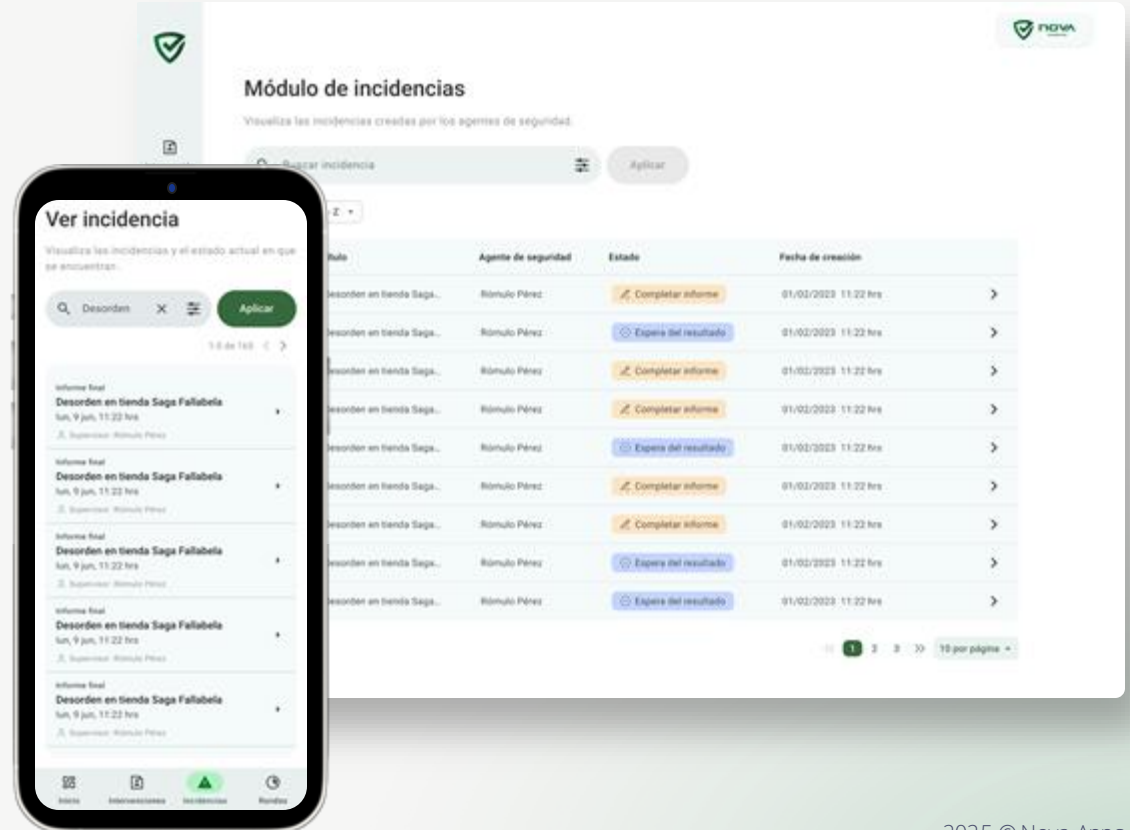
nova

Módulo de incidencias

Visualiza las incidencias creadas por los agentes de seguridad.

Buscar incidencia

Aplicar

Z

Título | Agente de seguridad | Estado | Fecha de creación
Desorden en tienda Saga... | Rómulo Pérez | Completar informe | 01/02/2023 11:22 hrs
Desorden en tienda Saga... | Rómulo Pérez | Espera del resultado | 01/02/2023 11:22 hrs
Desorden en tienda Saga... | Rómulo Pérez | Completar informe | 01/02/2023 11:22 hrs
Desorden en tienda Saga... | Rómulo Pérez | Completar informe | 01/02/2023 11:22 hrs
Desorden en tienda Saga... | Rómulo Pérez | Espera del resultado | 01/02/2023 11:22 hrs
Desorden en tienda Saga... | Rómulo Pérez | Completar informe | 01/02/2023 11:22 hrs
Desorden en tienda Saga... | Rómulo Pérez | Completar informe | 01/02/2023 11:22 hrs
Desorden en tienda Saga... | Rómulo Pérez | Espera del resultado | 01/02/2023 11:22 hrs
Desorden en tienda Saga... | Rómulo Pérez | Espera del resultado | 01/02/2023 11:22 hrs

1 2 3 >> 10 por página

Ver incidencia

Visualiza las incidencias y el estado actual en que se encuentran.

Desorden

Aplicar

1-5 de 165

Informe final
Desorden en tienda Saga Fallabela
lun, 9 jun, 11:22 hrs
Supervisor: Rómulo Pérez

Informe final
Desorden en tienda Saga Fallabela
lun, 9 jun, 11:22 hrs
Supervisor: Rómulo Pérez

Informe final
Desorden en tienda Saga Fallabela
lun, 9 jun, 11:22 hrs
Supervisor: Rómulo Pérez

Informe final
Desorden en tienda Saga Fallabela
lun, 9 jun, 11:22 hrs
Supervisor: Rómulo Pérez

Informe final
Desorden en tienda Saga Fallabela
lun, 9 jun, 11:22 hrs
Supervisor: Rómulo Pérez

Inicio
Intervenciones
Incidencias
Rondas

2025 © Nova Apps